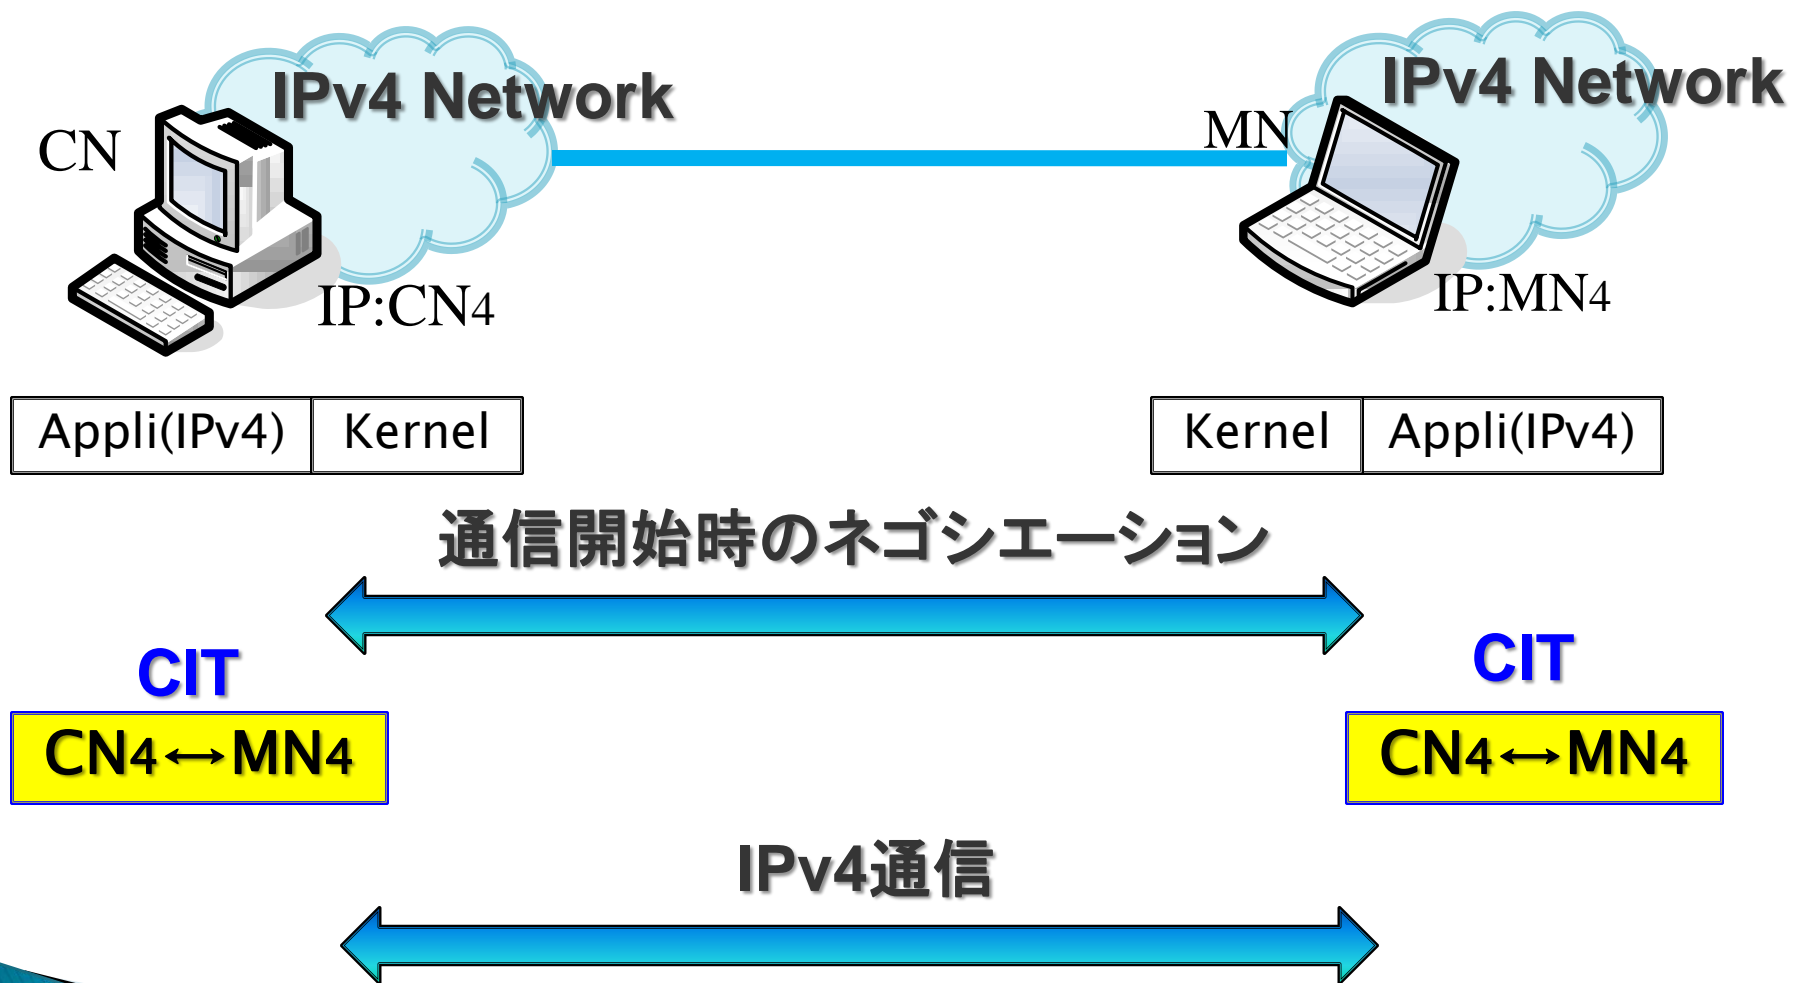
IPv4 Network

CN

IP:CN4

MN

IPv4 Network

IP:MN4

| Appli(IPv4) | Kernel |
|---|---|

| Kernel | Appli(IPv4) |
|---|---|

通信開始時のネゴシエーション

CIT

CN4$\leftrightarrow$MN4

CIT

CN4$\leftrightarrow$MN4

IPv4通信